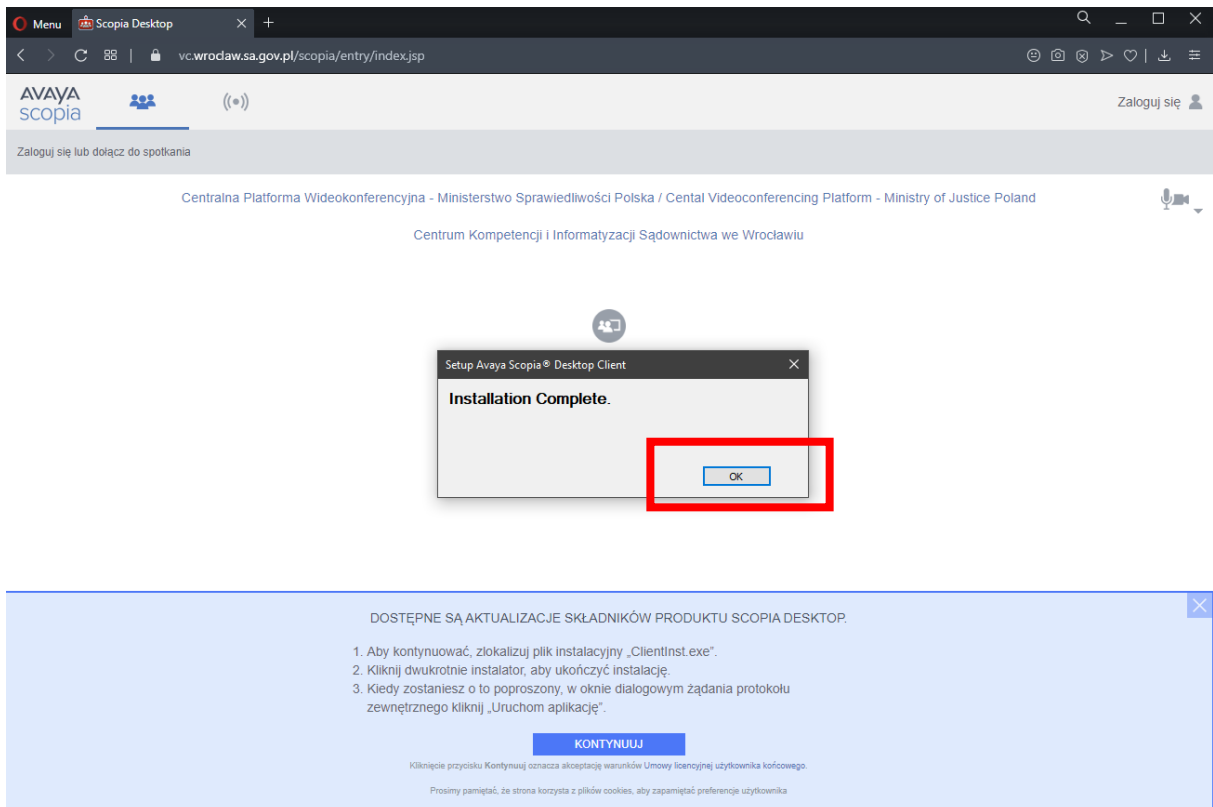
Menu Scopia Desktop

vc.wroclaw.sa.gov.pl/scopia/entry/index.jsp

AVAYA scopia

Zaloguj się

Zaloguj się lub dołącz do spotkania

Centralna Platforma Wideokonferencyjna - Ministerstwo Sprawiedliwości Polska / Cental Videoconferencing Platform - Ministry of Justice Poland

Centrum Kompetencji i Informatyzacji Sądownictwa we Wrocławiu

Setup Avaya Scopia® Desktop Client

Installation Complete.

OK

DOSTĘPNE SĄ AKTUALIZACJE SKŁADNIKÓW PRODUKTU SCOPIA DESKTOP.

1. Aby kontynuować, zlokalizuj plik instalacyjny „ClientInst.exe".
2. Kliknij dwukrotnie instalator, aby ukończyć instalację.
3. Kiedy zostaniesz o to poproszony, w oknie dialogowym żądania protokołu zewnętrznego kliknij „Uruchom aplikację".

KONTYNUUJ

Kliknięcie przycisku Kontynuuj oznacza akceptację warunków Umowy licencyjnej użytkownika końcowego.

Prosimy pamiętać, że strona korzysta z plików cookies, aby zapamiętać preferencje użytkownika